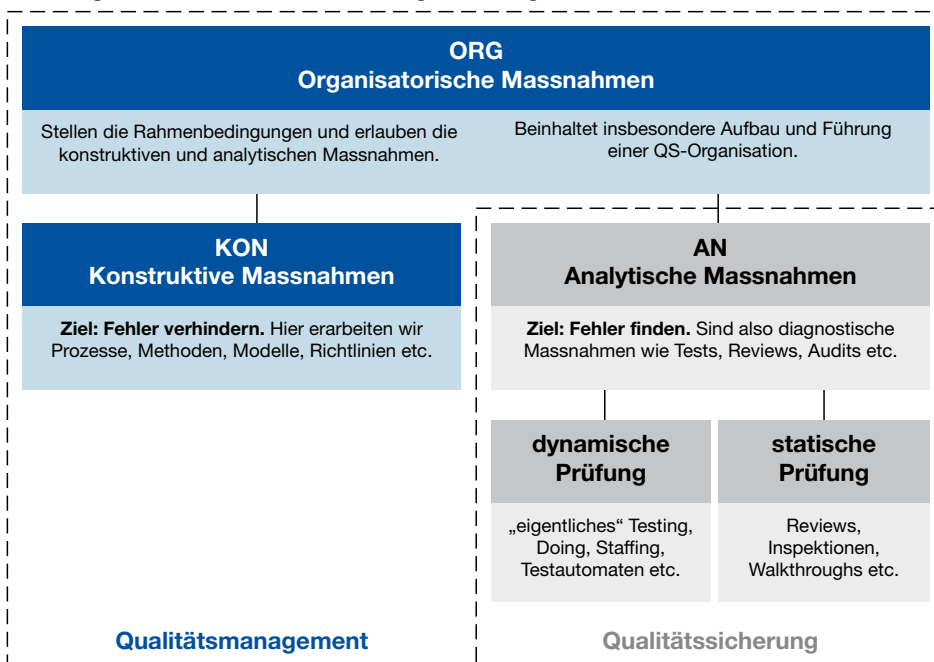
ORG
Organisatorische Massnahmen

Stellen die Rahmenbedingungen und erlauben die konstruktiven und analytischen Massnahmen.

Beinhaltet insbesondere Aufbau und Führung einer QS-Organisation.

KON
Konstruktive Massnahmen

**Ziel: Fehler verhindern.** Hier erarbeiten wir Prozesse, Methoden, Modelle, Richtlinien etc.

AN
Analytische Massnahmen

**Ziel: Fehler finden.** Sind also diagnostische Massnahmen wie Tests, Reviews, Audits etc.

dynamische Prüfung

„eigentliches“ Testing, Doing, Staffing, Testautomaten etc.

statische Prüfung

Reviews, Inspektionen, Walkthroughs etc.

Qualitätsmanagement

Qualitätssicherung